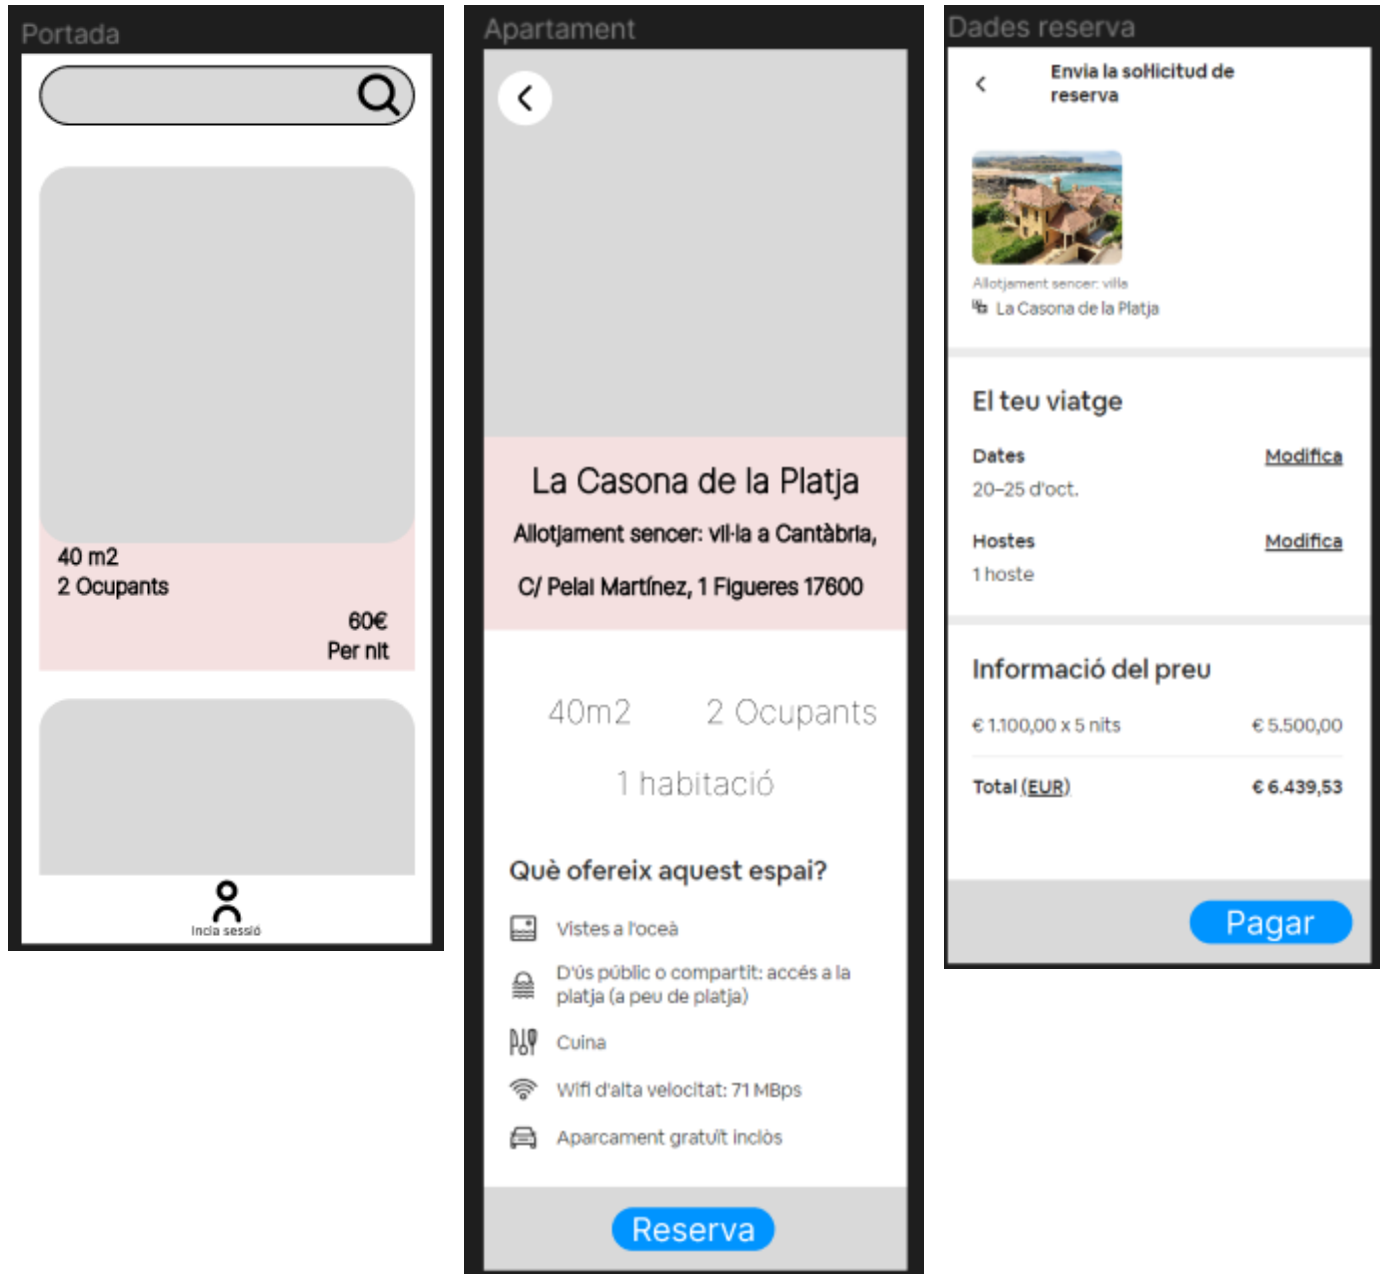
Portada

40 m2
2 Ocupants

60€
Per nit

Inicia sessió

Apartament

La Casona de la Platja

Allotjament sencer: vil·la a Cantàbria,

C/ Pelai Martínez, 1 Figueres 17600

40m2

2 Ocupants

1 habitació

Què ofereix aquest espai?

Vistes a l'oceà

D'ús públic o compartit: accés a la platja (a peu de platja)

Cuina

Wifi d'alta velocitat: 71 MBps

Aparcament gratuït inclòs

Reserva

Dades reserva

Envia la sol·licitud de reserva

Allotjament sencer: villa
La Casona de la Platja

El teu viatge

Dates
Modifica
20–25 d'oct.

Hostes
Modifica
1 hoste

Informació del preu

€ 1.100,00 x 5 nits
€ 5.500,00

Total (EUR)
€ 6.439,53

Pagar